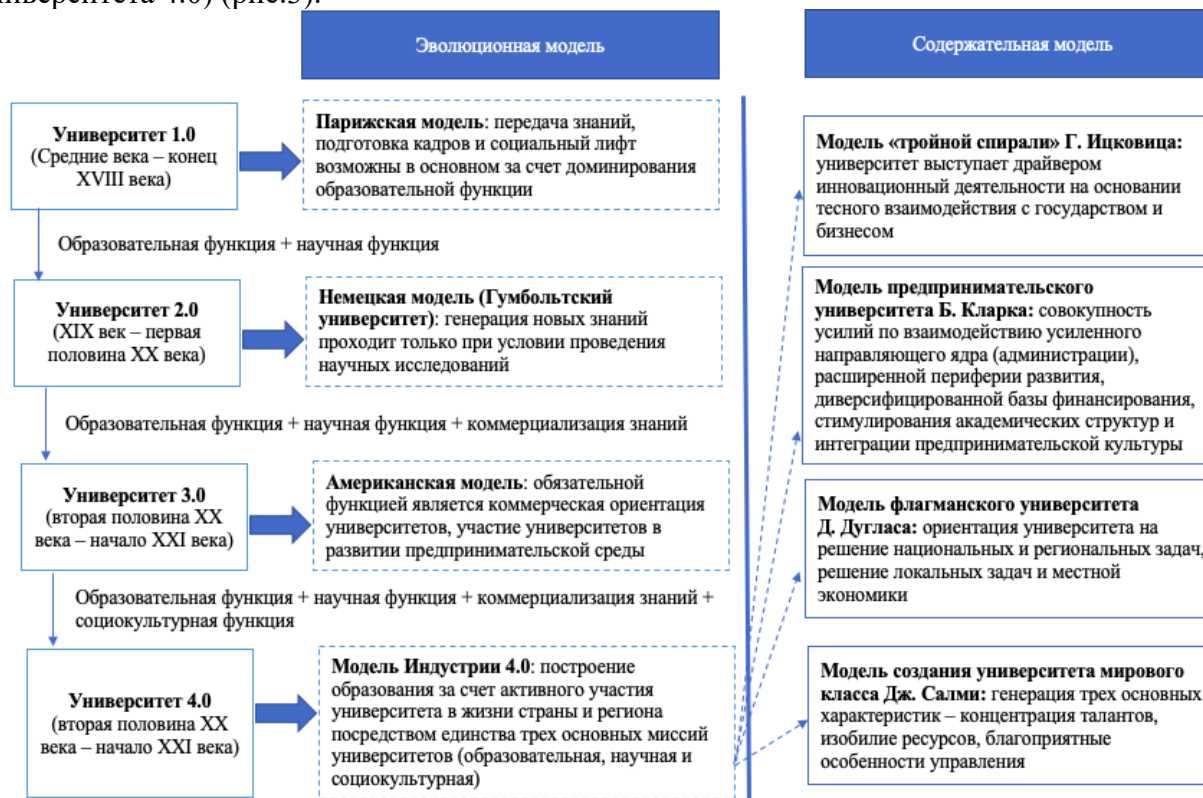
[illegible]иверситета 4.0) (рис.3).

Эволюционная модель

Содержательная модель

**Университет 1.0** (Средние века – конец XVIII века)

**Парижская модель**: передача знаний, подготовка кадров и социальный лифт возможны в основном за счет доминирования образовательной функции

Образовательная функция + научная функция

**Университет 2.0** (XIX век – первая половина XX века)

**Немецкая модель (Гумбольтский университет)**: генерация новых знаний проходит только при условии проведения научных исследований

Образовательная функция + научная функция + коммерциализация знаний

**Университет 3.0** (вторая половина XX века – начало XXI века)

**Американская модель**: обязательной функцией является коммерческая ориентация университетов, участие университетов в развитии предпринимательской среды

Образовательная функция + научная функция + коммерциализация знаний + социокультурная функция

**Университет 4.0** (вторая половина XX века – начало XXI века)

**Модель Индустрии 4.0**: построение образования за счет активного участия университета в жизни страны и региона посредством единства трех основных миссий университетов (образовательная, научная и социокультурная)

**Модель «тройной спирали» Г. Ицковица:** университет выступает драйвером инновационный деятельности на основании тесного взаимодействия с государством и бизнесом

**Модель предпринимательского университета Б. Кларка:** совокупность усилий по взаимодействию усиленного направляющего ядра (администрации), расширенной периферии развития, диверсифицированной базы финансирования, стимулирования академических структур и интеграции предпринимательской культуры

**Модель флагманского университета Д. Дугласа:** ориентация университета на решение национальных и региональных задач, решение локальных задач и местной экономики

**Модель создания университета мирового класса Дж. Салми:** генерация трех основных характеристик – концентрация талантов, изобилие ресурсов, благоприятные особенности управления